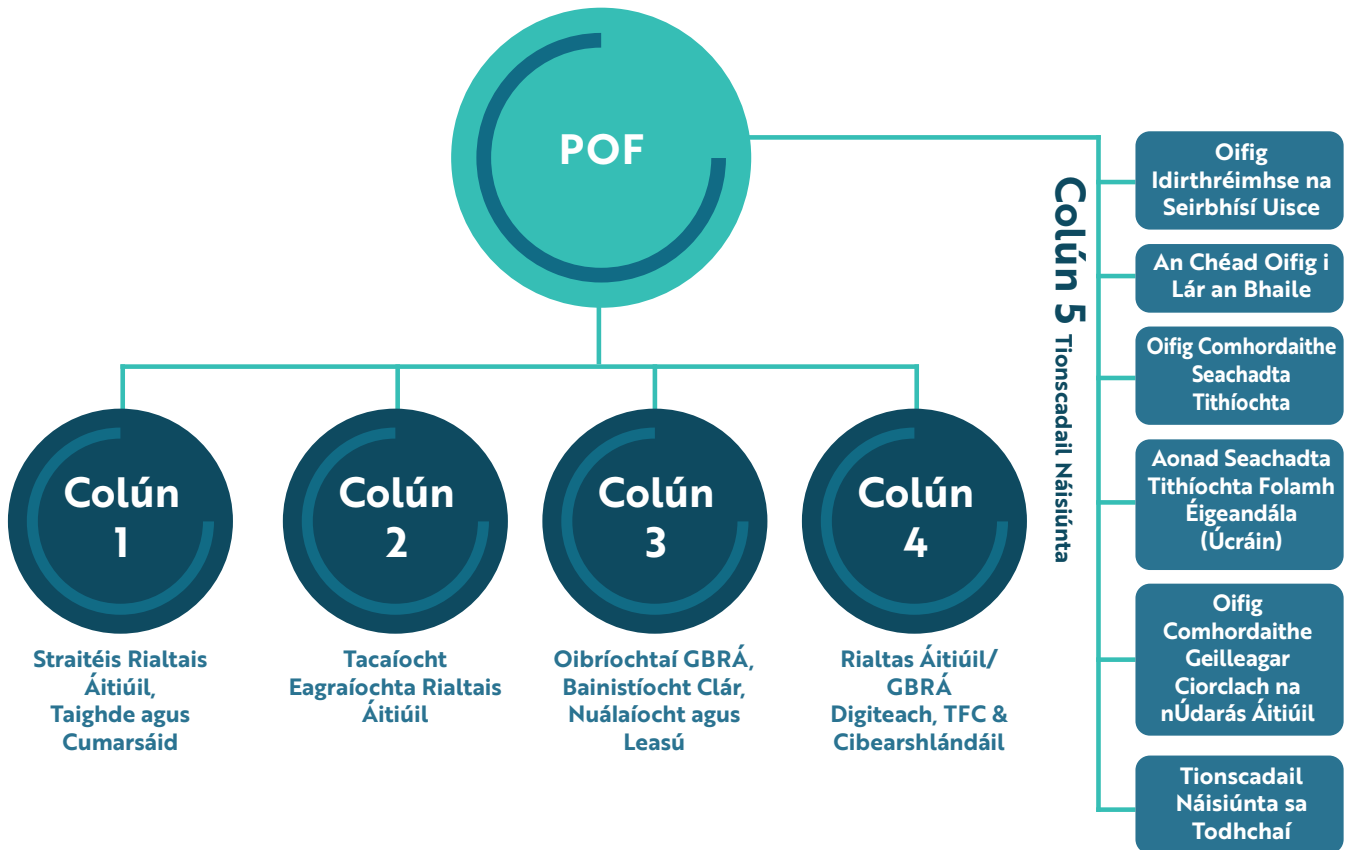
POF

Colún 1

Straitéis Rialtais Áitiúil, Taighde agus Cumarsáid

Colún 2

Tacaíocht Eagraíochta Rialtais Áitiúil

Colún 3

Oibríochtaí GBRÁ, Bainistíocht Clár, Nuálaíocht agus Leasú

Colún 4

Rialtas Áitiúil/ GBRÁ Digiteach, TFC & Cibearshlándáil

Colún 5 Tionscadail Náisiúnta

Oifig Idirthréimhse na Seirbhísí Uisce

An Chéad Oifig i Lár an Bhaile

Oifig Comhordaithe Seachadta Tithíochta

Aonad Seachadta Tithíochta Folamh Éigeandála (Úcráin)

Oifig Comhordaithe Geilleagar Ciorclach na nÚdarás Áitiúil

Tionscadail Náisiúnta sa Todhchaí